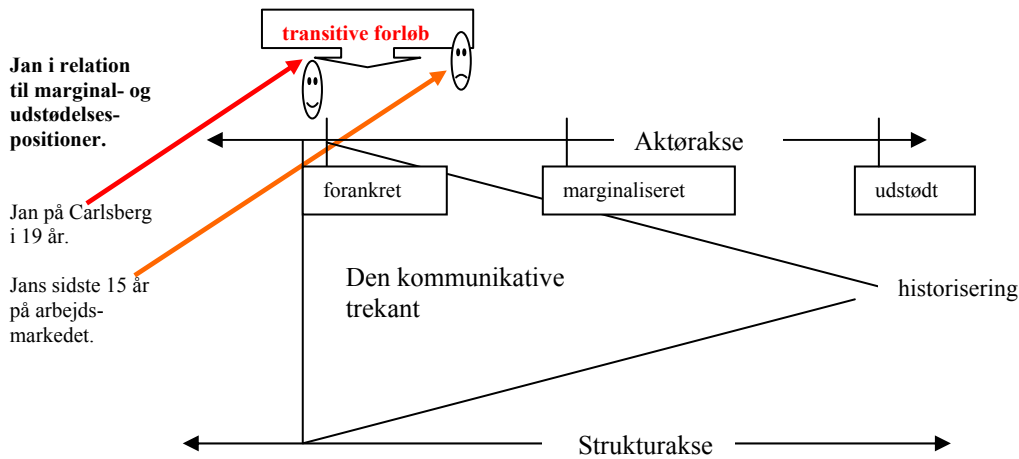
transitive forløb

Jan i relation til marginal- og udstødelsespositioner.

Jan på Carlsberg i 19 år.

Jans sidste 15 år på arbejdsmarkedet.

Aktørakse

forankret

marginaliseret

udstødt

Den kommunikative trekant

historisering

Strukturakse